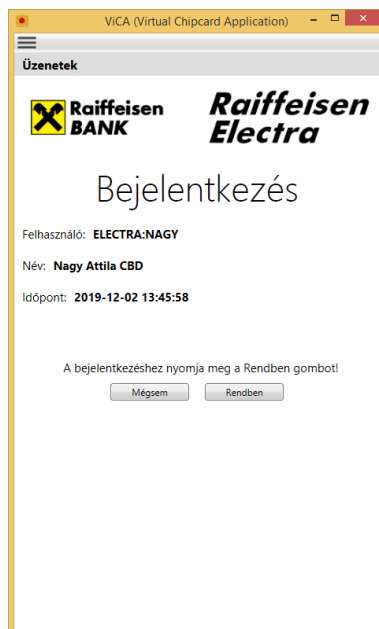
ViCA (Virtual Chipcard Application)

Üzenetek

Raiffeisen BANK

Raiffeisen Electra

Bejelentkezés

Felhasználó: **ELECTRA:NAGY**

Név: **Nagy Attila CBD**

Időpont: **2019-12-02 13:45:58**

A bejelentkezéshez nyomja meg a Rendben gombot!

Mégsem Rendben